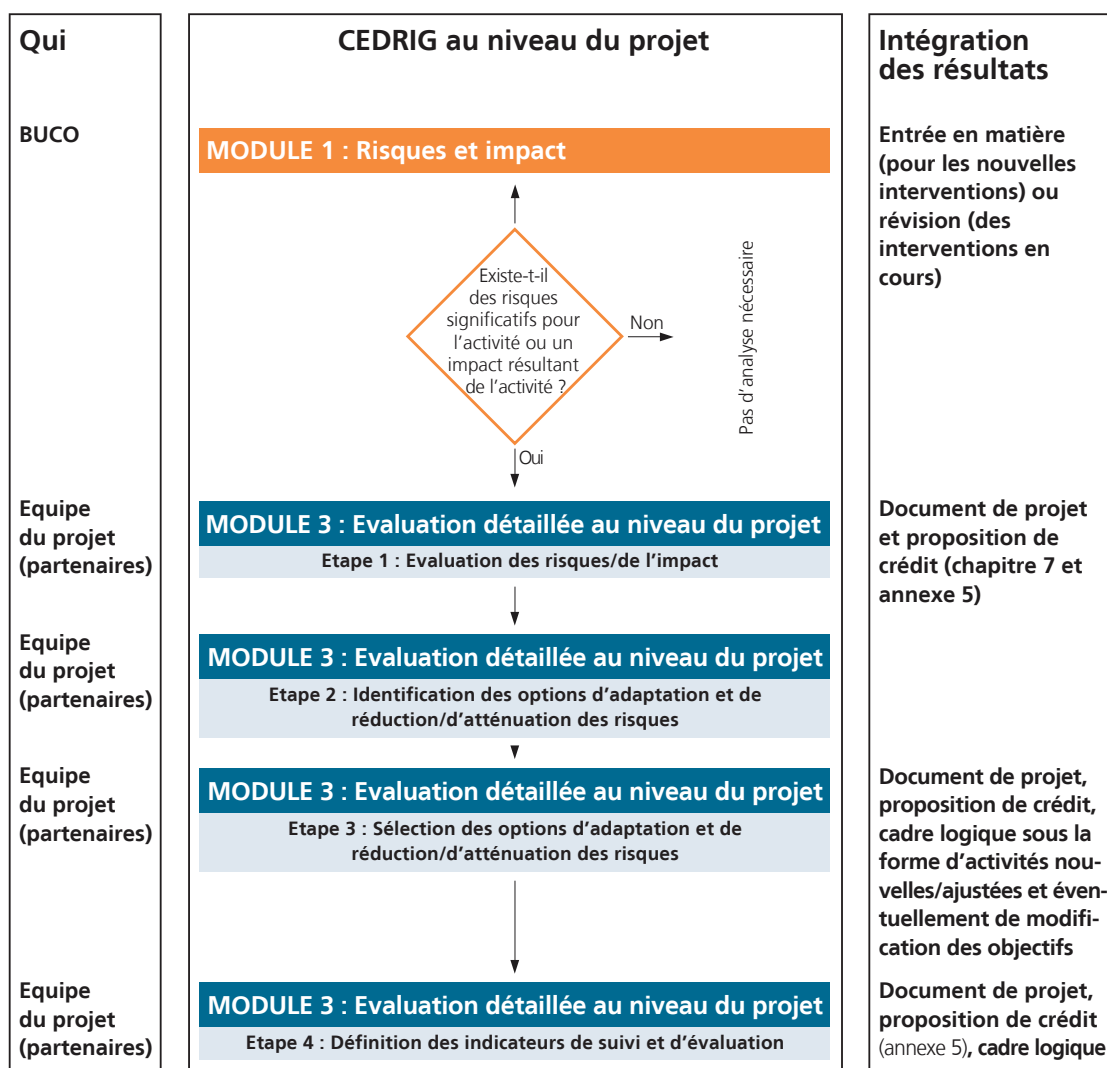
Qui

BUCO

Equipe du projet (partenaires)

Equipe du projet (partenaires)

Equipe du projet (partenaires)

Equipe du projet (partenaires)

CEDRIG au niveau du projet

MODULE 1 : Risques et impact

Existe-t-il des risques significatifs pour l'activité ou un impact résultant de l'activité ?

Non

Pas d'analyse nécessaire

Oui

MODULE 3 : Evaluation détaillée au niveau du projet

Etape 1 : Evaluation des risques/de l'impact

MODULE 3 : Evaluation détaillée au niveau du projet

Etape 2 : Identification des options d'adaptation et de réduction/d'atténuation des risques

MODULE 3 : Evaluation détaillée au niveau du projet

Etape 3 : Sélection des options d'adaptation et de réduction/d'atténuation des risques

MODULE 3 : Evaluation détaillée au niveau du projet

Etape 4 : Définition des indicateurs de suivi et d'évaluation

Intégration des résultats

Entrée en matière (pour les nouvelles interventions) ou révision (des interventions en cours)

Document de projet et proposition de crédit (chapitre 7 et annexe 5)

Document de projet, proposition de crédit, cadre logique sous la forme d'activités nouvelles/ajustées et éventuellement de modification des objectifs

Document de projet, proposition de crédit (annexe 5), cadre logique